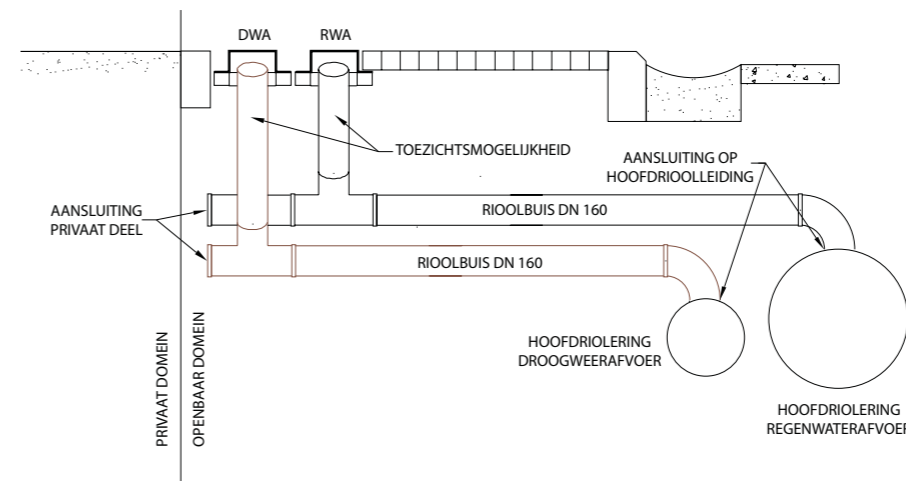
DWA
RWA
TOEZICHTSMOGELIJKHEID
AANSLUITING OP HOOFDRIOOLLEIDING
AANSLUITING PRIVAAT DEEL
RIOOLBUIS DN 160
RIOOLBUIS DN 160
HOOFDRIOLERING DROOGWEERAFVOER
HOOFDRIOLERING REGENWATERAFVOER
PRIVAAT DOMEIN
OPENBAAR DOMEIN